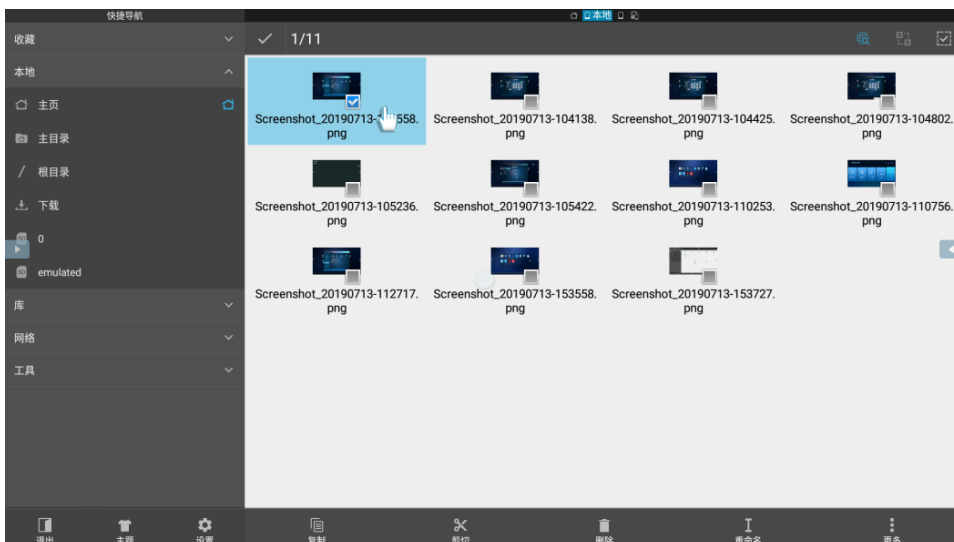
快捷导航

收藏

本地

主页

主目录

根目录

下载

0

emulated

库

网络

工具

本地

1/11

Screenshot_20190713-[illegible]558.png

Screenshot_20190713-104138.png

Screenshot_20190713-104425.png

Screenshot_20190713-104802.png

Screenshot_20190713-105236.png

Screenshot_20190713-105422.png

Screenshot_20190713-110253.png

Screenshot_20190713-110756.png

Screenshot_20190713-112717.png

Screenshot_20190713-153558.png

Screenshot_20190713-153727.png

退出 主题 设置

复制 剪切 删除 重命名 更多